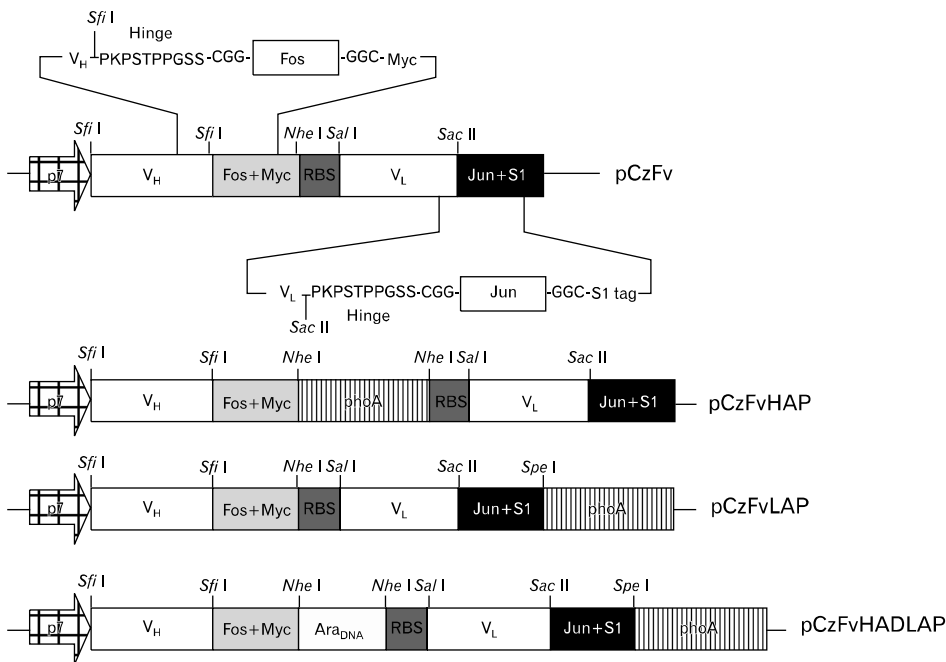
*Sfi* I
Hinge
$V_H$ PKPSTPPGSS-CGG- Fos -GGC- Myc

*Sfi* I *Sfi* I *Nhe* I *Sal* I *Sac* II
p7 $V_H$ Fos+Myc RBS $V_L$ Jun+S1 pCzFv

$V_L$ PKPSTPPGSS-CGG- Jun -GGC- S1 tag
*Sac* II
Hinge

*Sfi* I *Sfi* I *Nhe* I *Nhe* I *Sal* I *Sac* II
p7 $V_H$ Fos+Myc phoA RBS $V_L$ Jun+S1 pCzFvHAP

*Sfi* I *Sfi* I *Nhe* I *Sal* I *Sac* II *Spe* I
p7 $V_H$ Fos+Myc RBS $V_L$ Jun+S1 phoA pCzFvLAP

*Sfi* I *Sfi* I *Nhe* I *Nhe* I *Sal* I *Sac* II *Spe* I
p7 $V_H$ Fos+Myc $Ara_{DNA}$ RBS $V_L$ Jun+S1 phoA pCzFvHADLAP